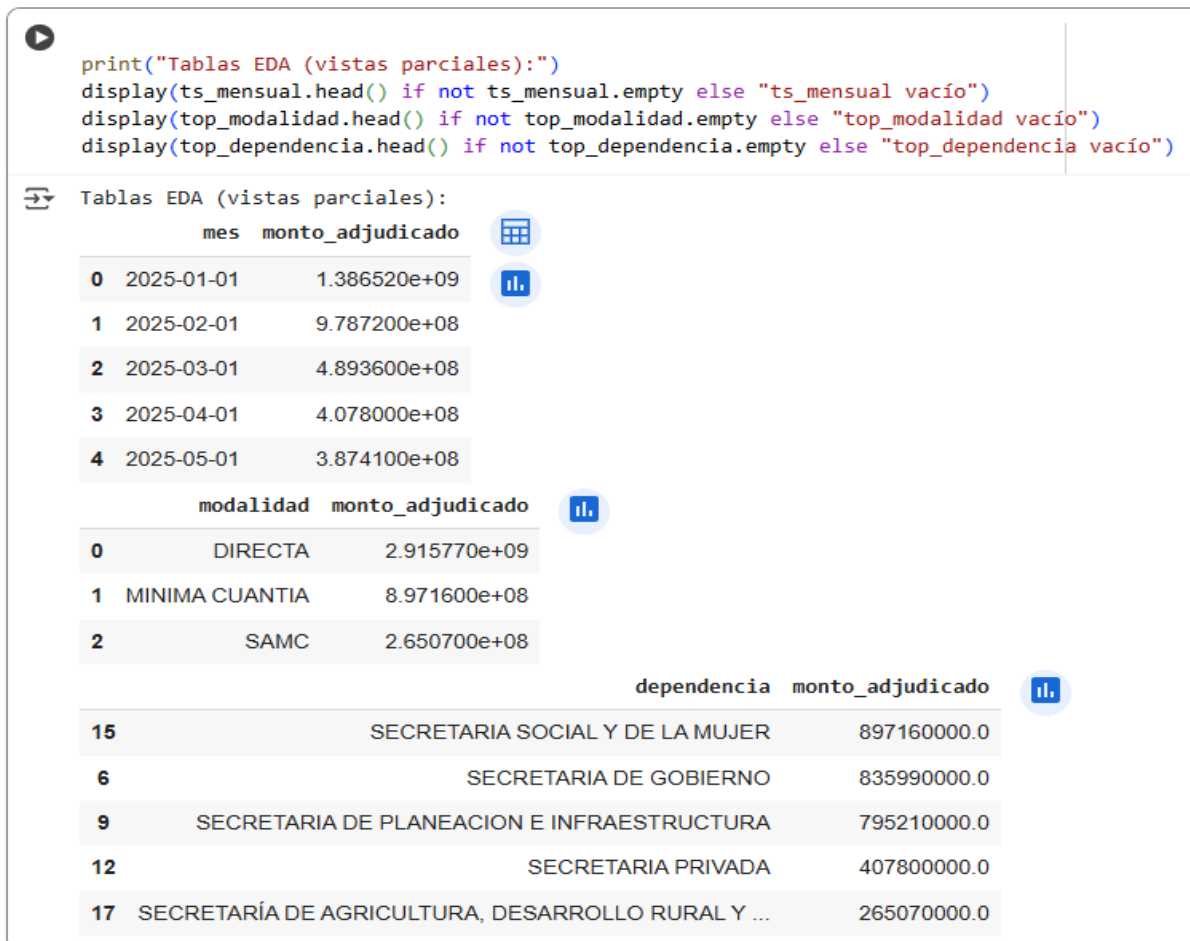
print("Tablas EDA (vistas parciales):")
display(ts_mensual.head() if not ts_mensual.empty else "ts_mensual vacío")
display(top_modalidad.head() if not top_modalidad.empty else "top_modalidad vacío")
display(top_dependencia.head() if not top_dependencia.empty else "top_dependencia vacío")

Tablas EDA (vistas parciales):

| | mes | monto_adjudicado |
|---|---|---|
| 0 | 2025-01-01 | 1.386520e+09 |
| 1 | 2025-02-01 | 9.787200e+08 |
| 2 | 2025-03-01 | 4.893600e+08 |
| 3 | 2025-04-01 | 4.078000e+08 |
| 4 | 2025-05-01 | 3.874100e+08 |

| | modalidad | monto_adjudicado |
|---|---|---|
| 0 | DIRECTA | 2.915770e+09 |
| 1 | MINIMA CUANTIA | 8.971600e+08 |
| 2 | SAMC | 2.650700e+08 |

| | dependencia | monto_adjudicado |
|---|---|---|
| 15 | SECRETARIA SOCIAL Y DE LA MUJER | 897160000.0 |
| 6 | SECRETARIA DE GOBIERNO | 835990000.0 |
| 9 | SECRETARIA DE PLANEACION E INFRAESTRUCTURA | 795210000.0 |
| 12 | SECRETARIA PRIVADA | 407800000.0 |
| 17 | SECRETARÍA DE AGRICULTURA, DESARROLLO RURAL Y ... | 265070000.0 |